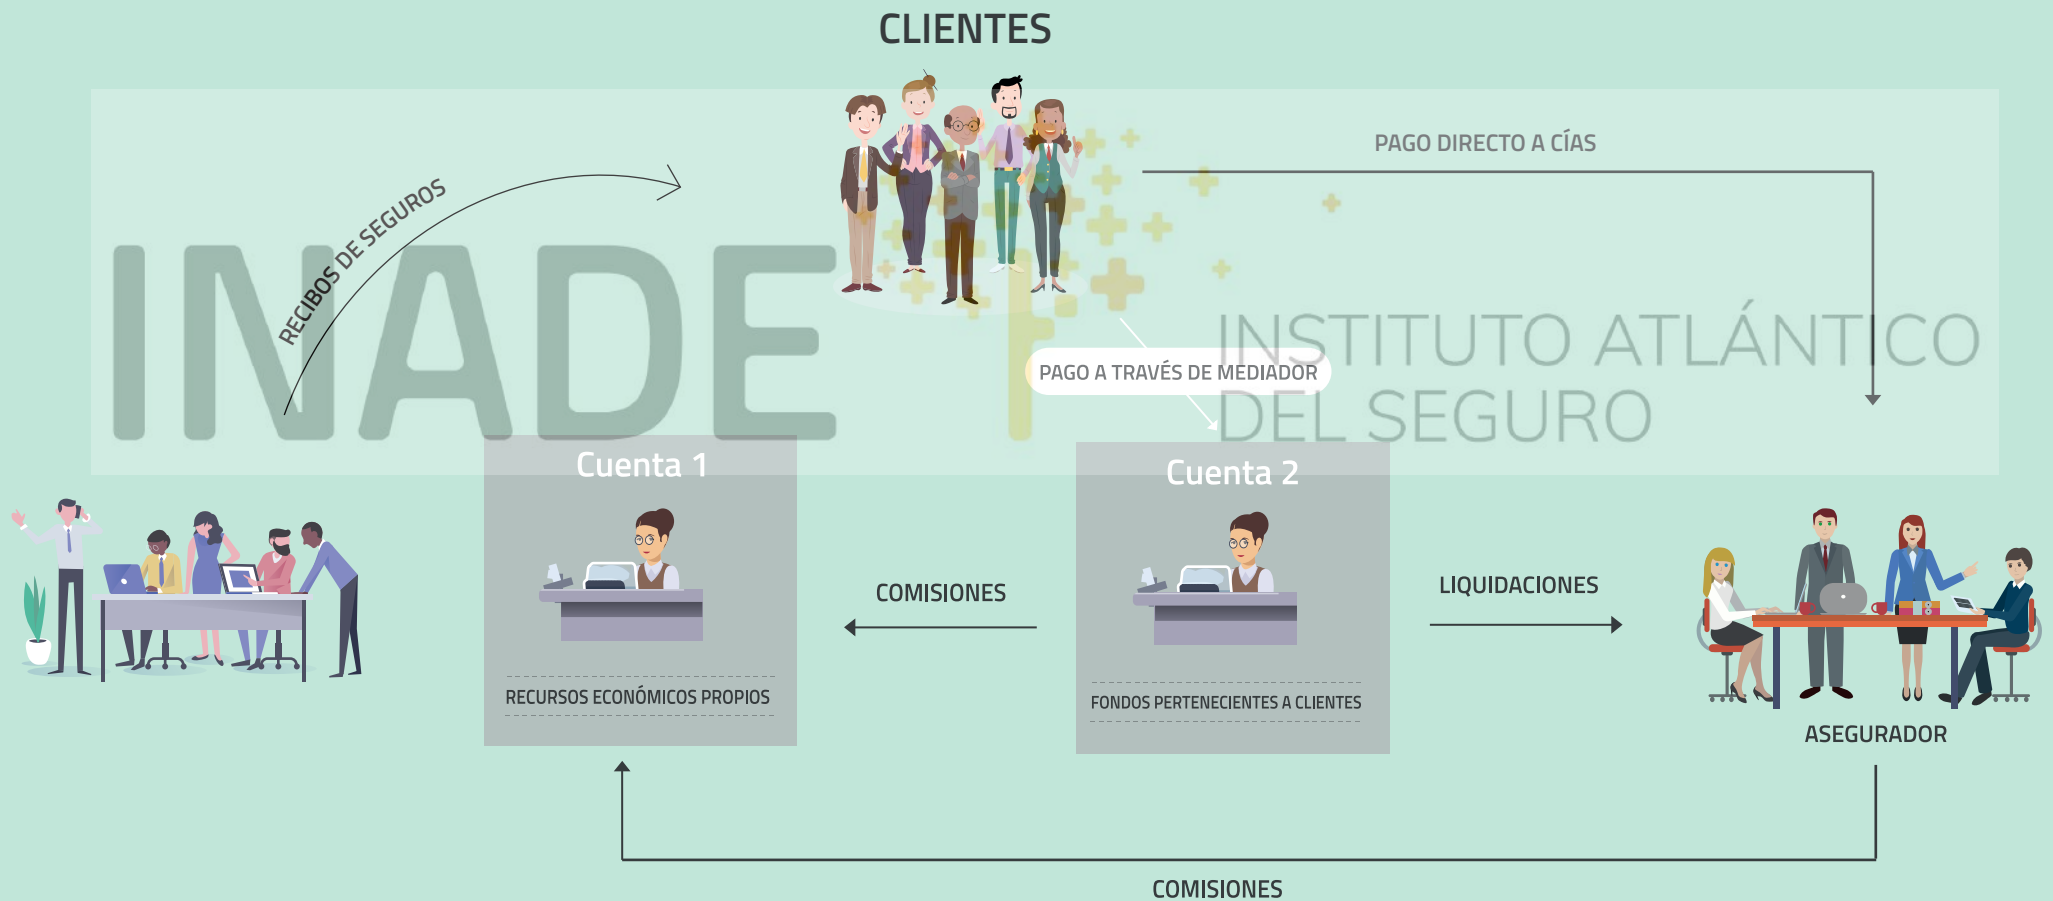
CLIENTES

RECIBOS DE SEGUROS

PAGO DIRECTO A CÍAS

INADE

INSTITUTO ATLÁNTICO DEL SEGURO

PAGO A TRAVÉS DE MEDIADOR

Cuenta 1

RECURSOS ECONÓMICOS PROPIOS

COMISIONES

Cuenta 2

FONDOS PERTENECIENTES A CLIENTES

LIQUIDACIONES

ASEGURADOR

COMISIONES